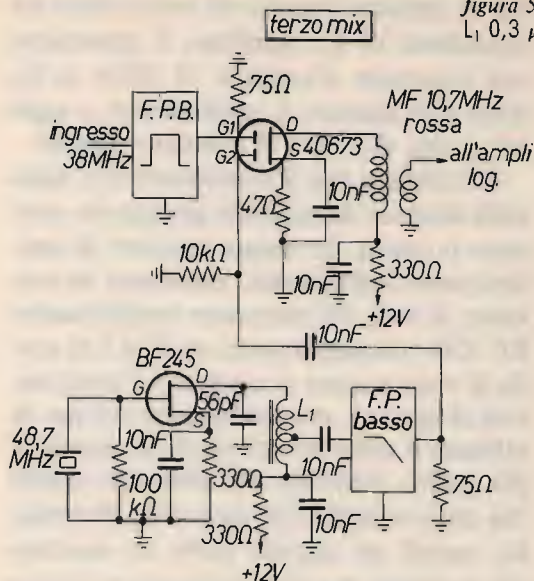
figura 5
$L_1$ 0,3 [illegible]

terzo mix

75Ω

F.P.B.

ingresso
38MHz

G1
G2
D
S
40673

MF 10,7MHz
rossa

all'ampli
log.

10nF
47Ω

10kΩ

10nF
330Ω

+12V

10nF

BF245

G
D
S
56pF

$L_1$

F.P.
basso

48,7
MHz

10nF
100
kΩ
330Ω

10nF

10nF

75Ω

330Ω

+12V